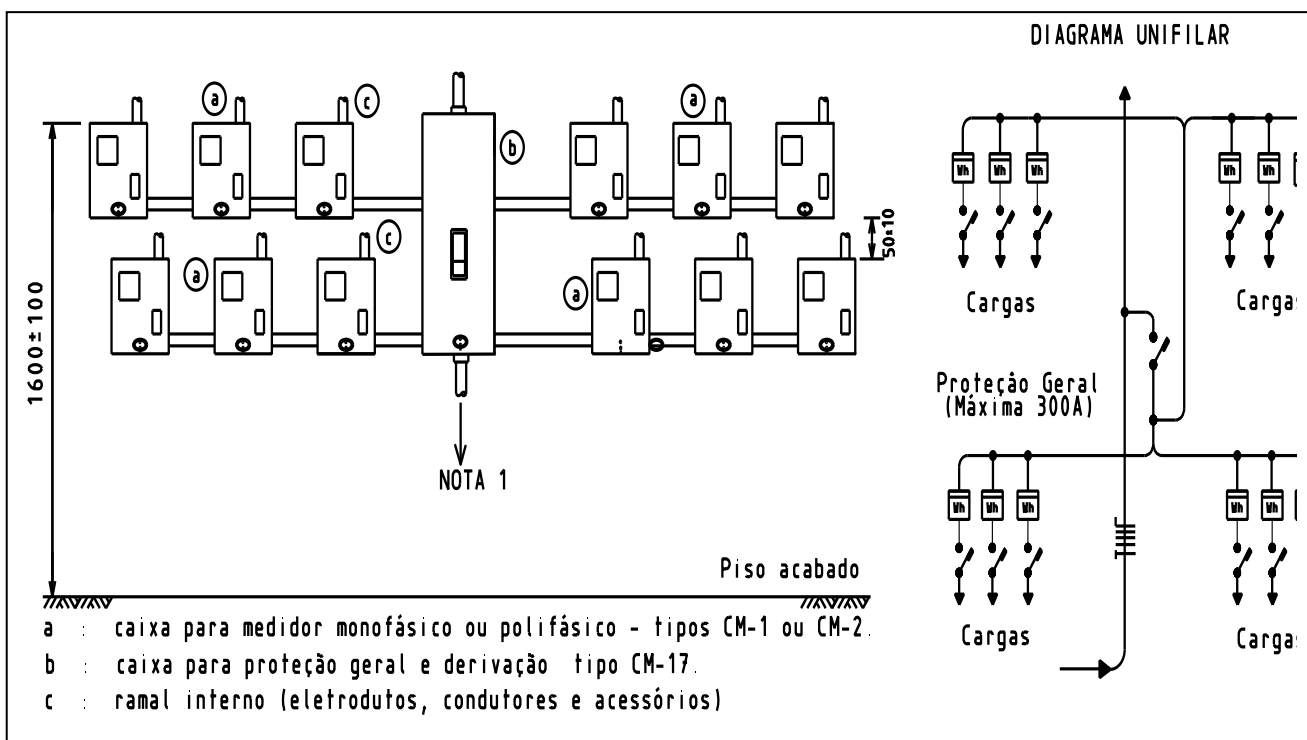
DIAGRAMA UNIFILAR

a

c

b

a

c

a

a

50±10

1600±100

NOTA 1

Piso acabado

Wh Wh Wh

Wh Wh

Cargas

Carga

Proteção Geral (Máxima 300A)

Wh Wh Wh

Wh Wh

Cargas

Carga

a : caixa para medidor monofásico ou polifásico - tipos CM-1 ou CM-2.

b : caixa para proteção geral e derivação tipo CM-17.

c : ramal interno (eletrodutos, condutores e acessórios)